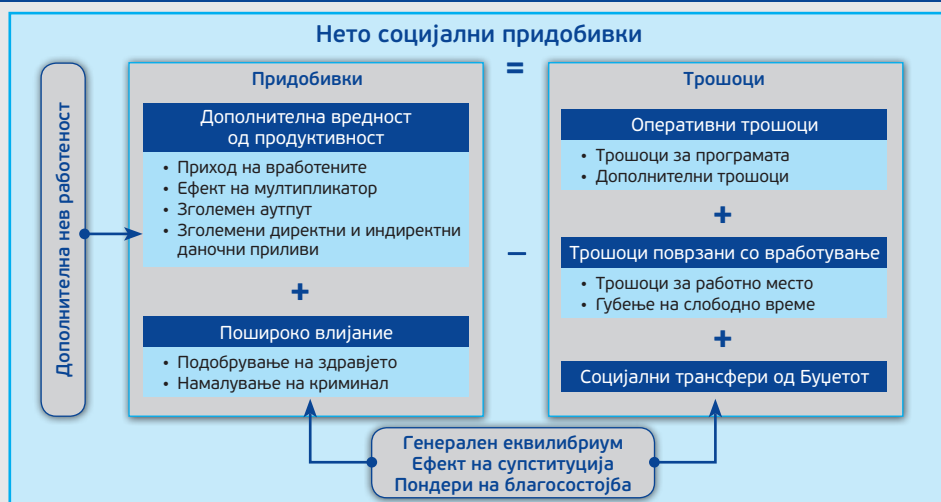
Нето социјални придобивки

Дополнителна нев работеност

Придобивки

=

Трошоци

Дополнителна вредност од продуктивност

• Приход на вработените
• Ефект на мултипликатор
• Зголемен аутпут
• Зголемени директни и индиректни даночни приливи

+

Пошироко влијание

• Подобрување на здравјето
• Намалување на криминал

Оперативни трошоци

• Трошоци за програмата
• Дополнителни трошоци

+

–

Трошоци поврзани со вработување

• Трошоци за работно место
• Губење на слободно време

+

Социјални трансфери од Буџетот

Генерален еквилибриум
Ефект на супституција
Пондери на благосостојба